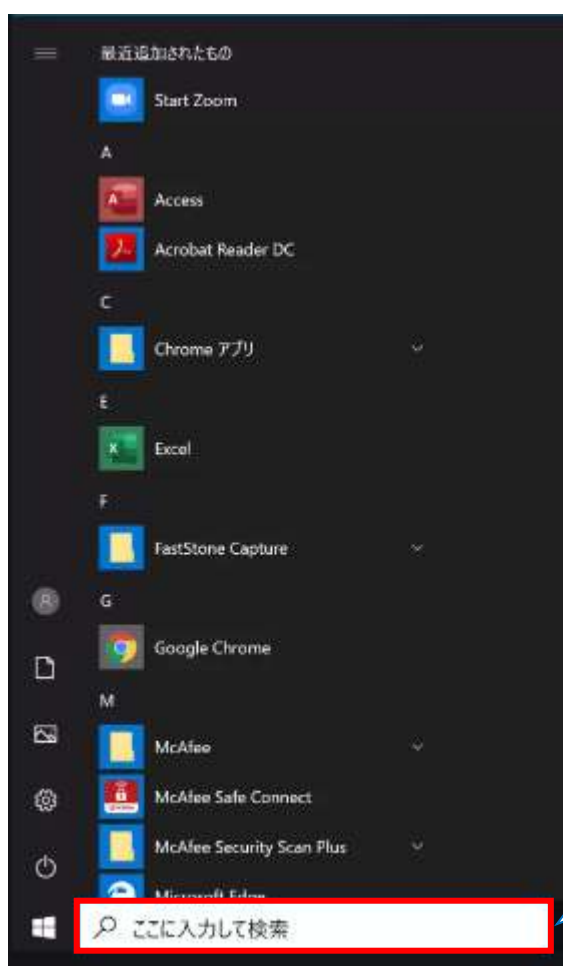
最近追加されたもの

Start Zoom

A

Access

Acrobat Reader DC

C

Chrome アプリ

E

Excel

F

FastStone Capture

G

Google Chrome

M

McAfee

McAfee Safe Connect

McAfee Security Scan Plus

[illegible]

ここに入力して検索